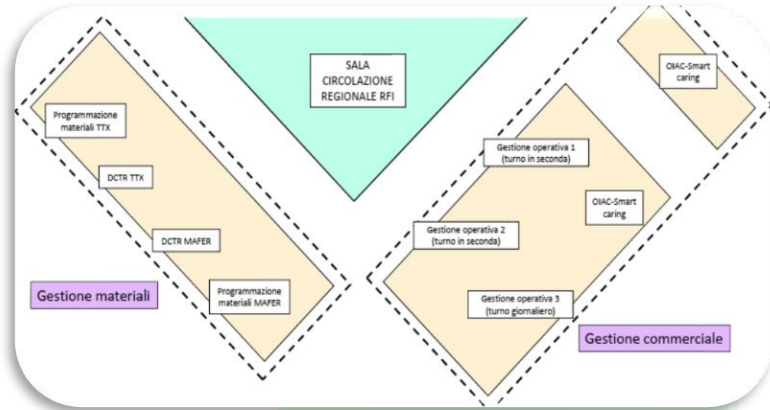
SALA CIRCOLAZIONE REGIONALE RFI

OIAC-Smart caring

Programmazione materiali TTX

DCTR TTX

DCTR MAFER

Programmazione materiali MAFER

Gestione materiali

Gestione operativa 1 (turno in seconda)

OIAC-Smart caring

Gestione operativa 2 (turno in seconda)

Gestione operativa 3 (turno giornaliero)

Gestione commerciale